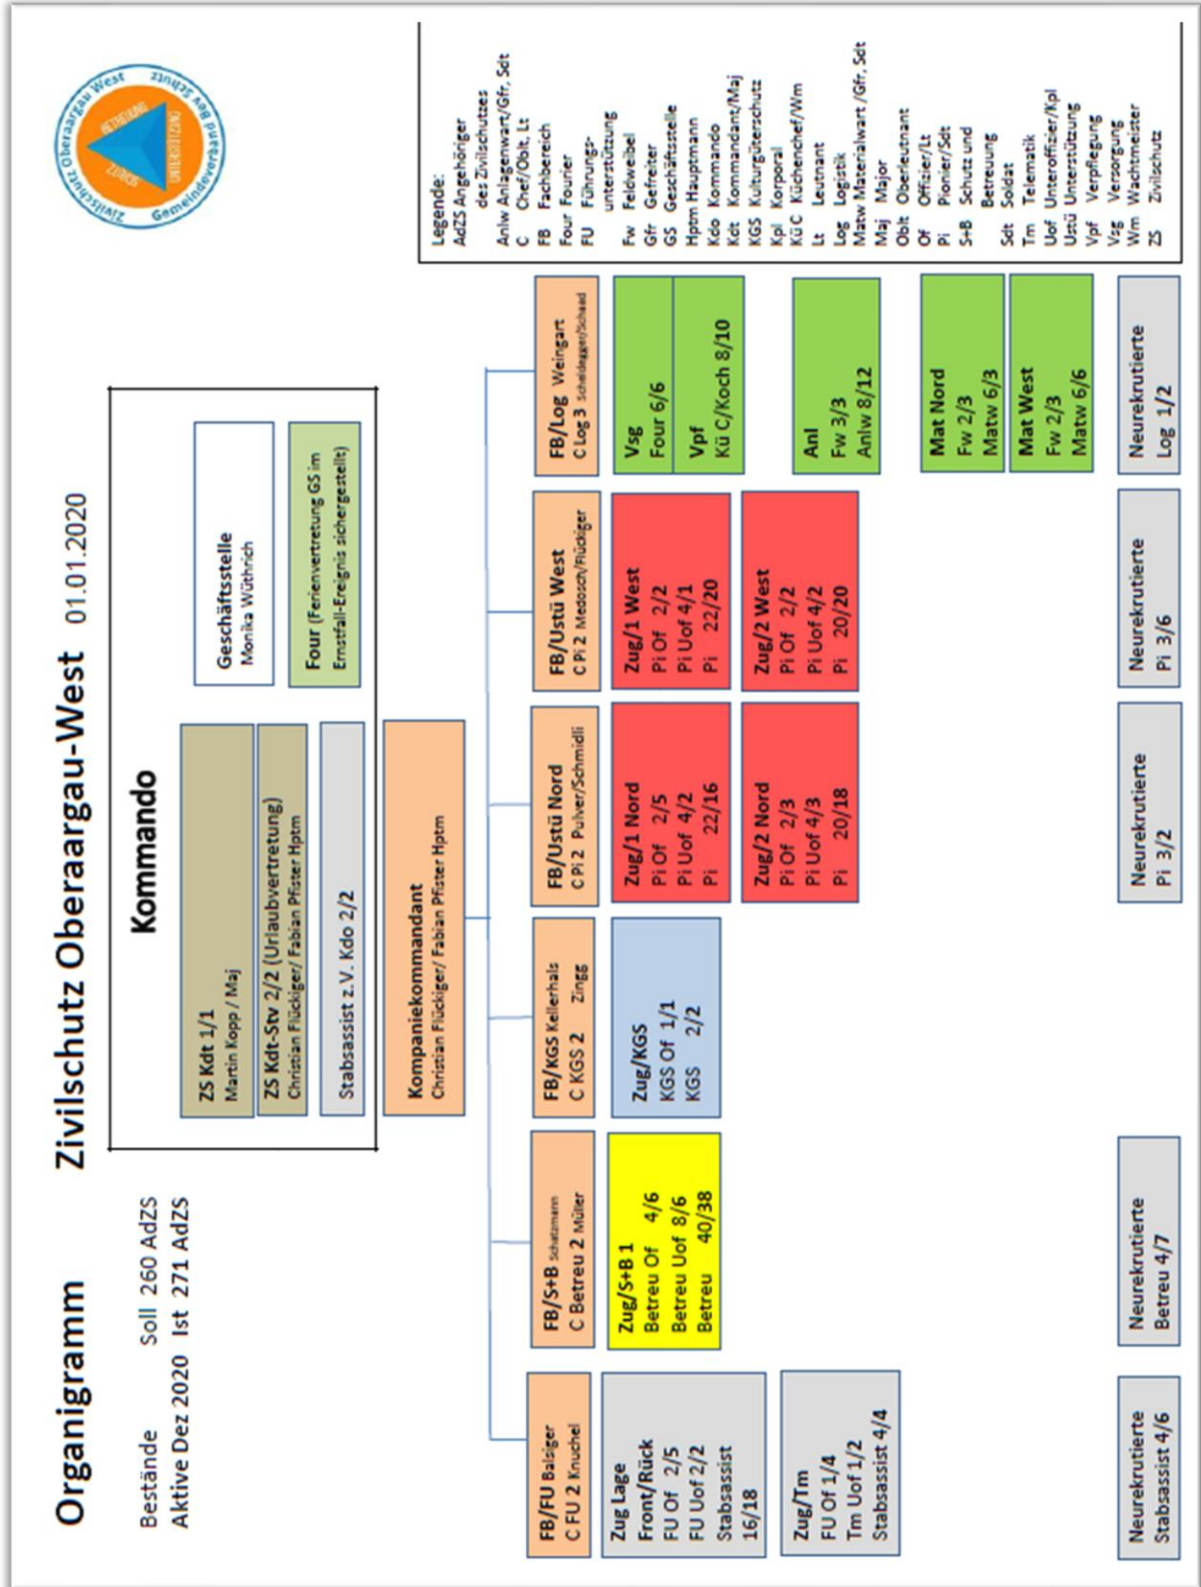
Organigramm

Bestände Soll 260 AdZS
Aktive Dez 2020 Ist 271 AdZS

Zivilschutz Oberaargau-West 01.01.2020

Zivilschutz Oberaargau West
Gemeindeverband Bev. Schutz
Schutz Betreuung Unterstützung

Kommando

ZS Kdt 1/1
Martin Kopp / Maj

ZS Kdt-Stv 2/2 (Urlaubvertretung)
Christian Flückiger/ Fabian Pfister Hptm

Stabsassist z.V. Kdo 2/2

Geschäftsstelle
Monika Wüthrich

Four (Ferienvertretung GS im Ernstfall-Ereignis sichergestellt)

Kompaniekommandant
Christian Flückiger/ Fabian Pfister Hptm

FB/FU Balsiger
C FU 2 Knuchel

Zug Lage
Front/Rück
FU Of 2/5
FU Uof 2/2
Stabsassist
16/18

Zug/Tm
FU Of 1/4
Tm Uof 1/2
Stabsassist 4/4

Neurekrutierte
Stabsassist 4/6

FB/S+B Schatzmann
C Betreu 2 Müller

Zug/S+B 1
Betreu Of 4/6
Betreu Uof 8/6
Betreu 40/38

Neurekrutierte
Betreu 4/7

FB/KGS Kellerhals
C KGS 2 Zingg

Zug/KGS
KGS Of 1/1
KGS 2/2

FB/Ustü Nord
C Pi 2 Pulver/Schmidli

Zug/1 Nord
Pi Of 2/5
Pi Uof 4/2
Pi 22/16

Zug/2 Nord
Pi Of 2/3
Pi Uof 4/3
Pi 20/18

Neurekrutierte
Pi 3/2

FB/Ustü West
C Pi 2 Medosch/Flückiger

Zug/1 West
Pi Of 2/2
Pi Uof 4/1
Pi 22/20

Zug/2 West
Pi Of 2/2
Pi Uof 4/2
Pi 20/20

Neurekrutierte
Pi 3/6

FB/Log Weingart
C Log 3 Scheidegger/Schaad

Vsg
Four 6/6

Vpf
Kü C/Koch 8/10

Anl
Fw 3/3
Anlw 8/12

Mat Nord
Fw 2/3
Matw 6/3

Mat West
Fw 2/3
Matw 6/6

Neurekrutierte
Log 1/2

Legende:
AdZS Angehöriger des Zivilschutzes
Anlw Anlagenwart/Gfr, Sdt
C Chef/Oblt, Lt
FB Fachbereich
Four Fourier
FU Führungsunterstützung
Fw Feldweibel
Gfr Gefreiter
GS Geschäftsstelle
Hptm Hauptmann
Kdo Kommando
Kdt Kommandant/Maj
KGS Kulturgüterschutz
Kpl Korporal
Kü C Küchenchef/Wm
Lt Leutnant
Log Logistik
Matw Materialwart /Gfr, Sdt
Maj Major
Oblt Oberleutnant
Of Offizier/Lt
Pi Pionier/Sdt
S+B Schutz und Betreuung
Sdt Soldat
Tm Telematik
Uof Unteroffizier/Kpl
Ustü Unterstützung
Vpf Verpflegung
Vsg Versorgung
Wm Wachtmeister
ZS Zivilschutz